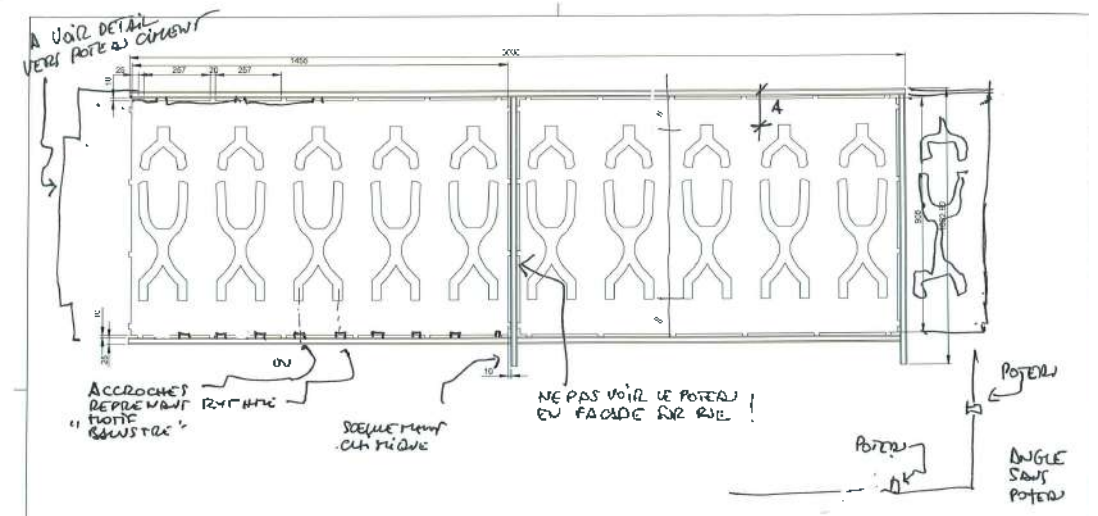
A VOIR DETAIL VERS POTEAU CIMENT

25 267 20 267 1455

XXX

4

10

25

958

ACCROCHES REPRENANT RYTHME "MOTIF BALUSTRE"

OU

SCELLEMENT CHIMIQUE

10

NE PAS VOIR LE POTEAU EN FACADE SUR RUE !

POTEAU

POTEAU

ANGLE SANS POTEAU